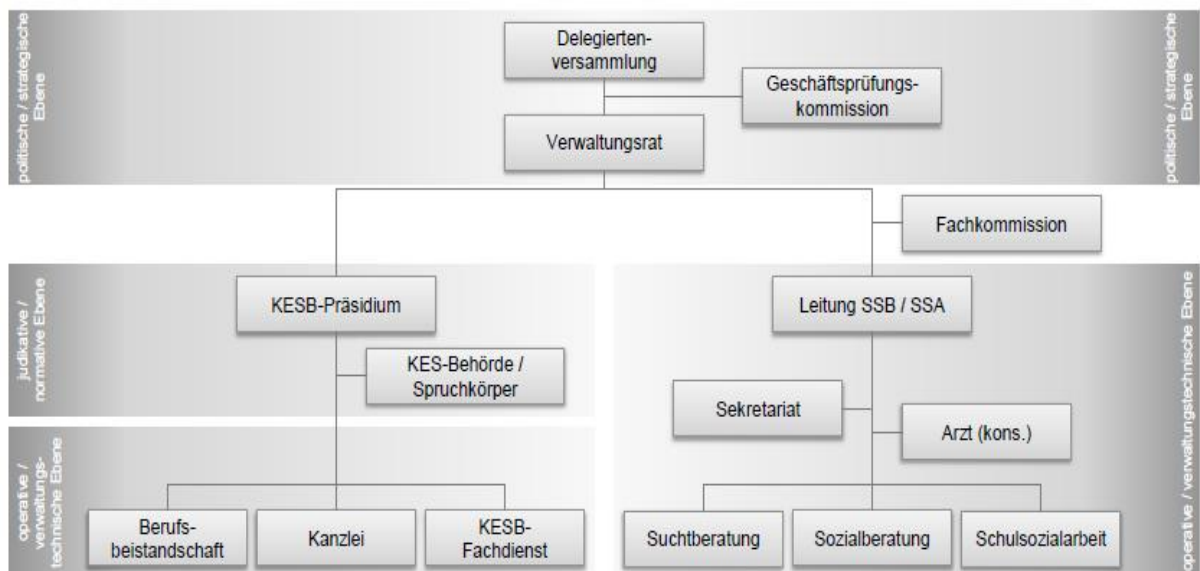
politische / strategische Ebene

Delegiertenversammlung

Geschäftsprüfungskommission

Verwaltungsrat

politische / strategische Ebene

Fachkommission

judikative / normative Ebene

KESB-Präsidium

KES-Behörde / Spruchkörper

Leitung SSB / SSA

operative / verwaltungstechnische Ebene

Sekretariat

Arzt (kons.)

operative / verwaltungstechnische Ebene

Berufsbeistandschaft

Kanzlei

KESB-Fachdienst

Suchtberatung

Sozialberatung

Schulsozialarbeit